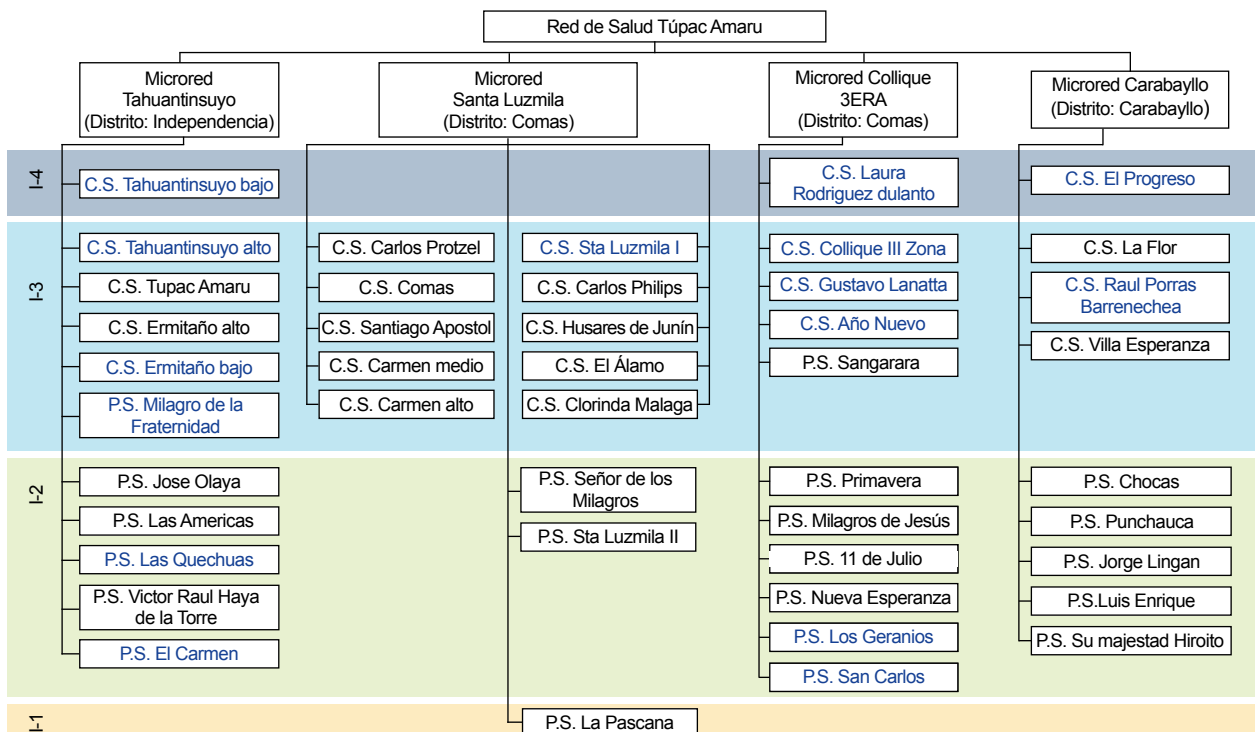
Red de Salud Túpac Amaru

Microred Tahuantinsuyo (Distrito: Independencia)

Microred Santa Luzmila (Distrito: Comas)

Microred Collique 3ERA (Distrito: Comas)

Microred Carabayllo (Distrito: Carabayllo)

I-4

C.S. Tahuantinsuyo bajo

C.S. Laura Rodriguez dulanto

C.S. El Progreso

I-3

C.S. Tahuantinsuyo alto

C.S. Tupac Amaru

C.S. Ermitaño alto

C.S. Ermitaño bajo

P.S. Milagro de la Fraternidad

C.S. Carlos Protzel

C.S. Comas

C.S. Santiago Apostol

C.S. Carmen medio

C.S. Carmen alto

C.S. Sta Luzmila I

C.S. Carlos Philips

C.S. Husares de Junín

C.S. El Álamo

C.S. Clorinda Malaga

C.S. Collique III Zona

C.S. Gustavo Lanatta

C.S. Año Nuevo

P.S. Sangarara

C.S. La Flor

C.S. Raul Porras Barrenechea

C.S. Villa Esperanza

I-2

P.S. Jose Olaya

P.S. Las Americas

P.S. Las Quechuas

P.S. Victor Raul Haya de la Torre

P.S. El Carmen

P.S. Señor de los Milagros

P.S. Sta Luzmila II

P.S. Primavera

P.S. Milagros de Jesús

P.S. 11 de Julio

P.S. Nueva Esperanza

P.S. Los Geranios

P.S. San Carlos

P.S. Chocas

P.S. Punchauca

P.S. Jorge Lingan

P.S.Luis Enrique

P.S. Su majestad Hiroito

I-1

P.S. La Pascana